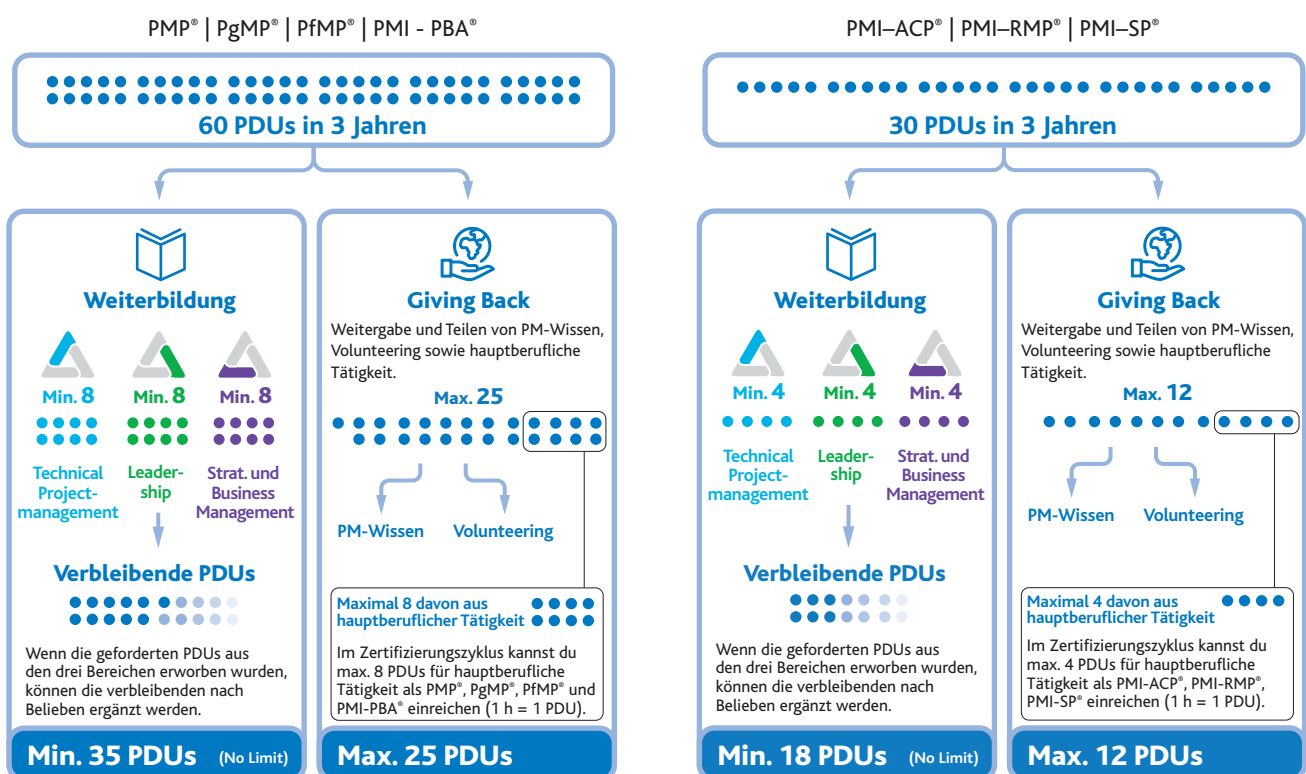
PMP® | PgMP® | PfMP® | PMI - PBA®

60 PDUs in 3 Jahren

Weiterbildung

Min. 8 Min. 8 Min. 8

Technical Projectmanagement

Leadership

Strat. und Business Management

Verbleibende PDUs

Wenn die geforderten PDUs aus den drei Bereichen erworben wurden, können die verbleibenden nach Belieben ergänzt werden.

Min. 35 PDUs (No Limit)

Giving Back

Weitergabe und Teilen von PM-Wissen, Volunteering sowie hauptberufliche Tätigkeit.

Max. 25

PM-Wissen

Volunteering

Maximal 8 davon aus hauptberuflicher Tätigkeit

Im Zertifizierungszyklus kannst du max. 8 PDUs für hauptberufliche Tätigkeit als PMP®, PgMP®, PfMP® und PMI-PBA® einreichen (1 h = 1 PDU).

Max. 25 PDUs

PMI–ACP® | PMI–RMP® | PMI–SP®

30 PDUs in 3 Jahren

Weiterbildung

Min. 4 Min. 4 Min. 4

Technical Projectmanagement

Leadership

Strat. und Business Management

Verbleibende PDUs

Wenn die geforderten PDUs aus den drei Bereichen erworben wurden, können die verbleibenden nach Belieben ergänzt werden.

Min. 18 PDUs (No Limit)

Giving Back

Weitergabe und Teilen von PM-Wissen, Volunteering sowie hauptberufliche Tätigkeit.

Max. 12

PM-Wissen

Volunteering

Maximal 4 davon aus hauptberuflicher Tätigkeit

Im Zertifizierungszyklus kannst du max. 4 PDUs für hauptberufliche Tätigkeit als PMI-ACP®, PMI-RMP®, PMI-SP® einreichen (1 h = 1 PDU).

Max. 12 PDUs